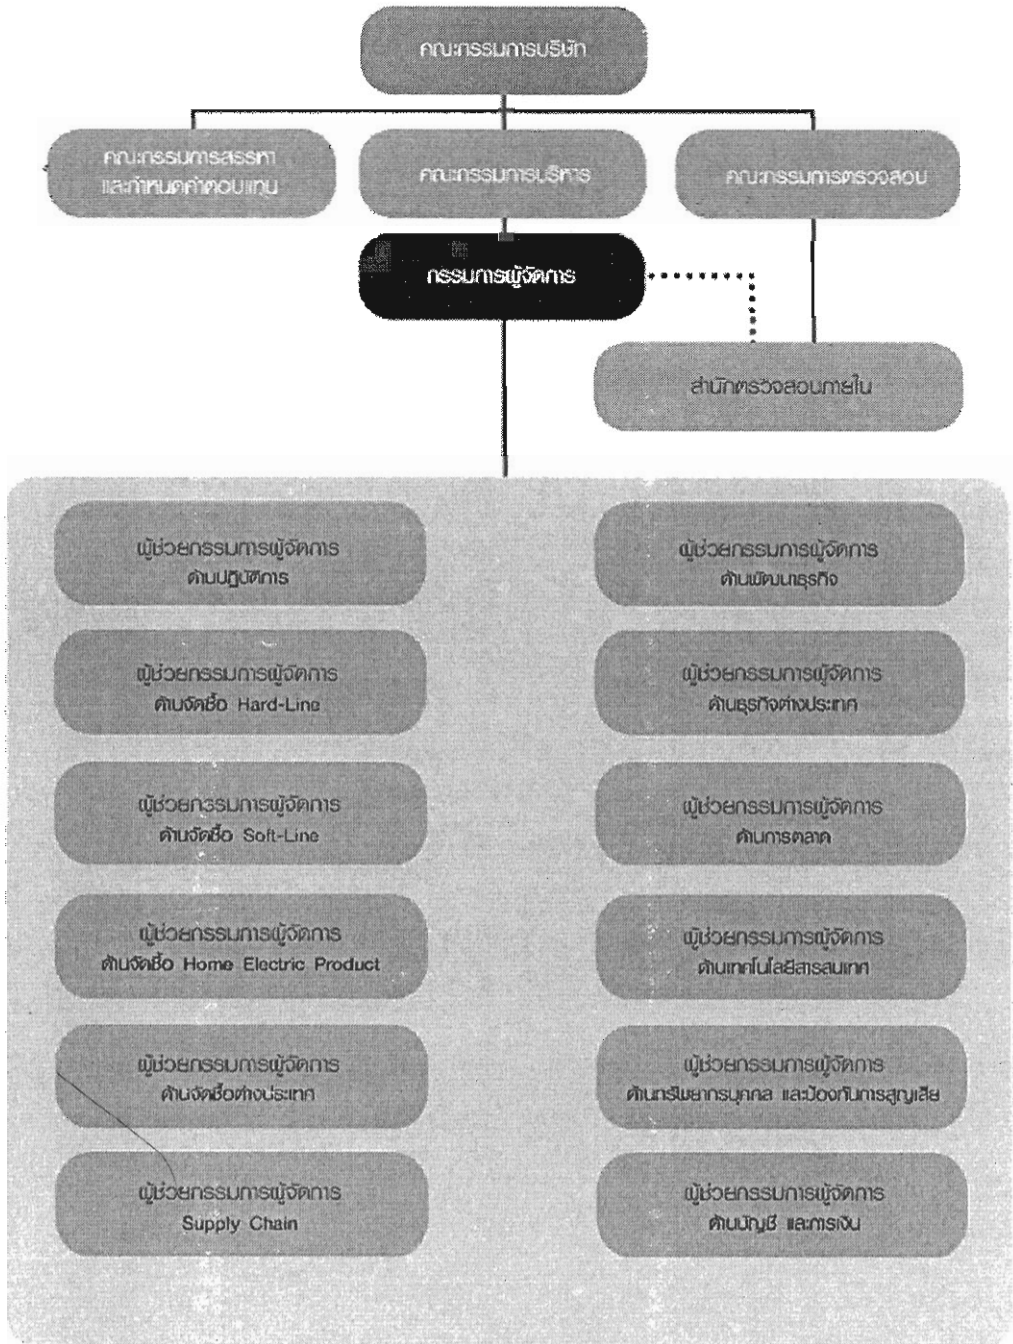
คณะกรรมการบริษัท

คณะกรรมการสรรหา และกำหนดค่าตอบแทน

คณะกรรมการบริหาร

คณะกรรมการตรวจสอบ

กรรมการผู้จัดการ

สำนักตรวจสอบภายใน

ผู้ช่วยกรรมการผู้จัดการ ด้านปฏิบัติการ

ผู้ช่วยกรรมการผู้จัดการ ด้านจัดซื้อ Hard-Line

ผู้ช่วยกรรมการผู้จัดการ ด้านจัดซื้อ Soft-Line

ผู้ช่วยกรรมการผู้จัดการ ด้านจัดซื้อ Home Electric Product

ผู้ช่วยกรรมการผู้จัดการ ด้านจัดซื้อต่างประเทศ

ผู้ช่วยกรรมการผู้จัดการ Supply Chain

ผู้ช่วยกรรมการผู้จัดการ ด้านพัฒนาธุรกิจ

ผู้ช่วยกรรมการผู้จัดการ ด้านธุรกิจต่างประเทศ

ผู้ช่วยกรรมการผู้จัดการ ด้านการตลาด

ผู้ช่วยกรรมการผู้จัดการ ด้านเทคโนโลยีสารสนเทศ

ผู้ช่วยกรรมการผู้จัดการ ด้านทรัพยากรบุคคล และป้องกันการสูญเสีย

ผู้ช่วยกรรมการผู้จัดการ ด้านบัญชี และการเงิน